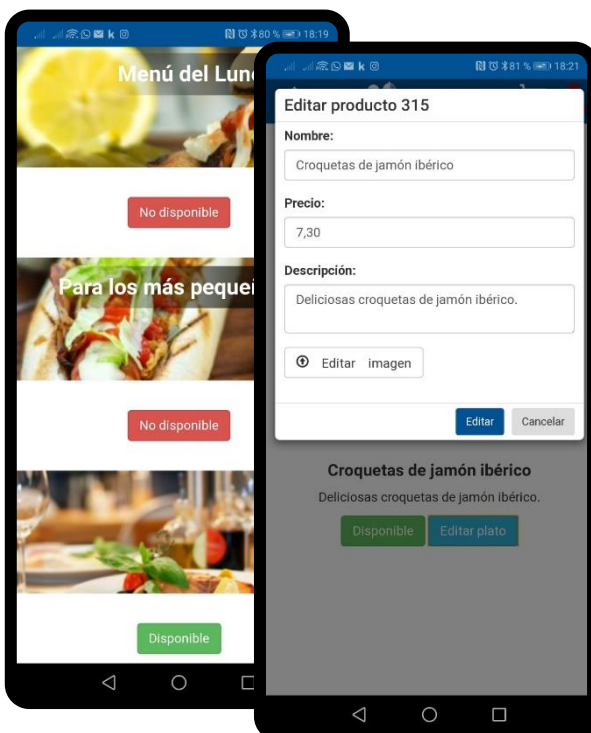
80 % 18:19

Menú del Lun

No disponible

Para los más peque

No disponible

Disponible

81 % 18:21

Editar producto 315

Nombre:

Croquetas de jamón ibérico

Precio:

7,30

Descripción:

Deliciosas croquetas de jamón ibérico.

Editar imagen

Editar

Cancelar

Croquetas de jamón ibérico

Deliciosas croquetas de jamón ibérico.

Disponible

Editar plato